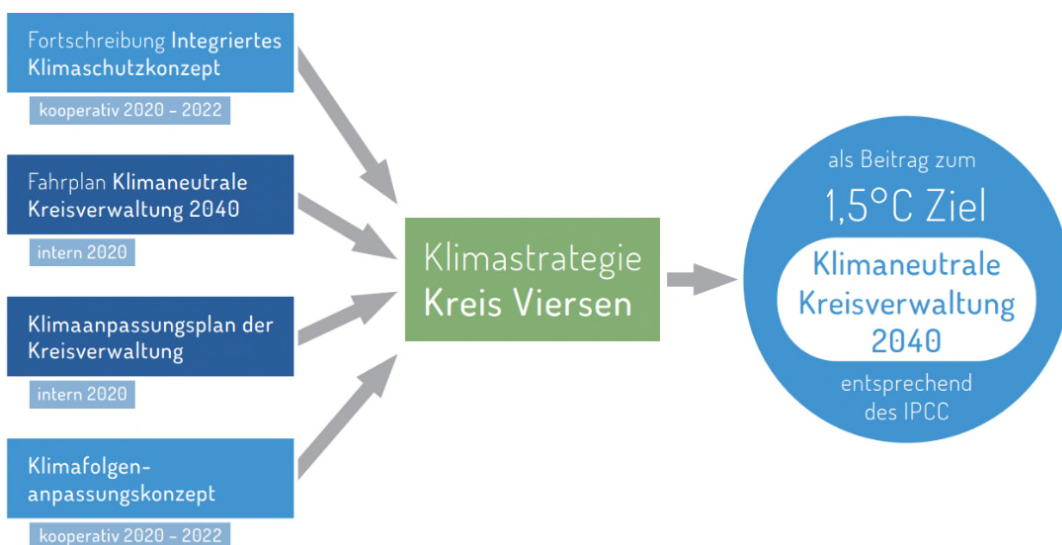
Fortschreibung Integriertes Klimaschutzkonzept

kooperativ 2020 – 2022

Fahrplan Klimaneutrale Kreisverwaltung 2040

intern 2020

Klimaanpassungsplan der Kreisverwaltung

intern 2020

Klimafolgenanpassungskonzept

kooperativ 2020 – 2022

Klimastrategie Kreis Viersen

als Beitrag zum

1,5°C Ziel

Klimaneutrale Kreisverwaltung 2040

entsprechend des IPCC